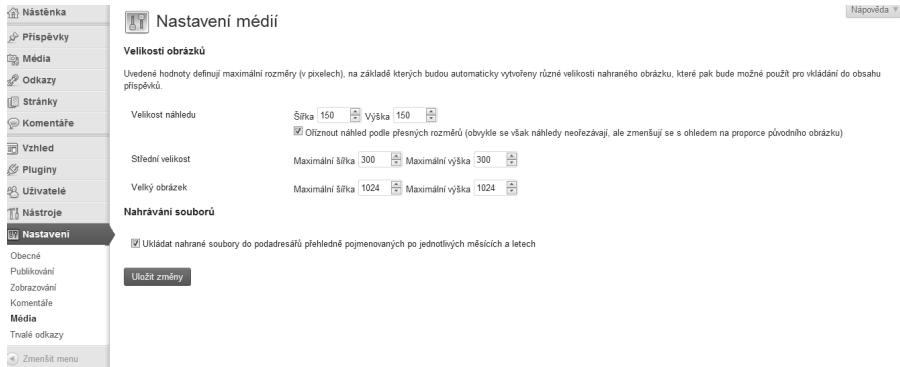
Nástěnka
Příspěvky
Média
Odkazy
Stránky
Komentáře
Vzhled
Pluginy
Uživatelé
Nástroje
Nastavení
Obecné
Publikování
Zobrazování
Komentáře
Média
Trvalé odkazy
Zmenšit menu

Nastavení médií

Nápověda

Velikosti obrázků

Uvedené hodnoty definují maximální rozměry (v pixelech), na základě kterých budou automaticky vytvořeny různé velikosti nahraného obrázku, které pak bude možné použít pro vkládání do obsahu příspěvků.

Velikost náhledu
Šířka 150 Výška 150
Oříznout náhled podle přesných rozměrů (obvykle se však náhledy neořezávají, ale zmenšují se s ohledem na proporce původního obrázku)

Střední velikost
Maximální šířka 300 Maximální výška 300

Velký obrázek
Maximální šířka 1024 Maximální výška 1024

Nahrávání souborů

Ukládat nahrané soubory do podadresářů přehledně pojmenovaných po jednotlivých měsících a letech

Uložit změny